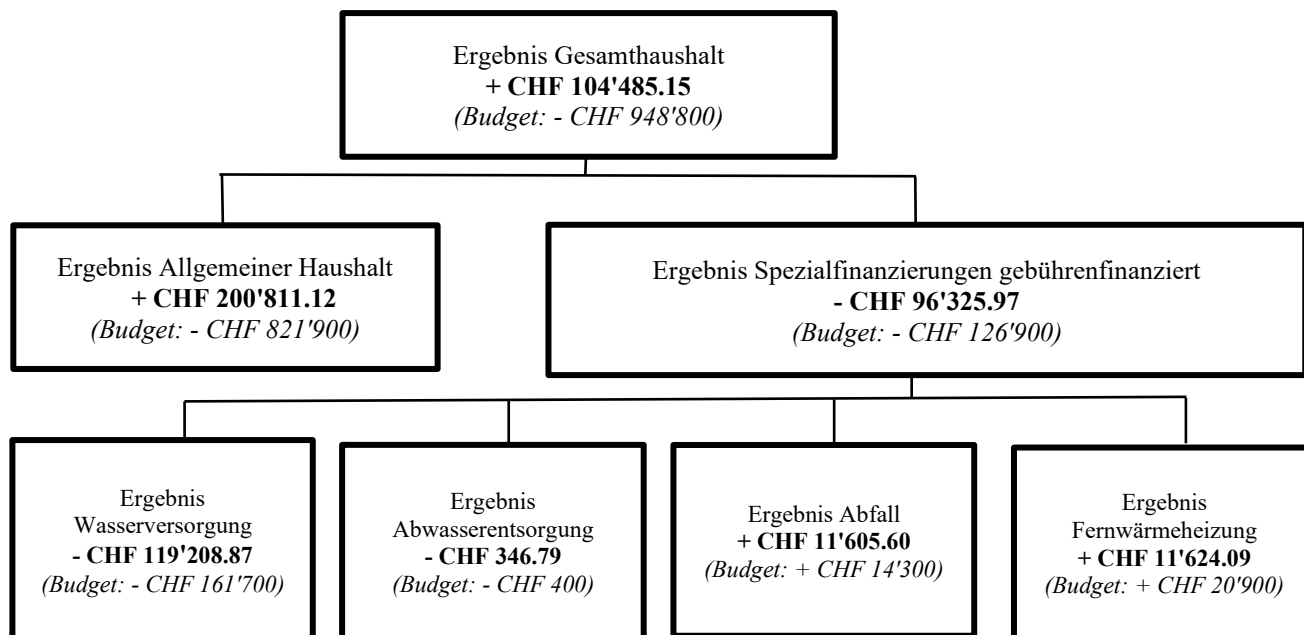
Ergebnis Gesamthaushalt
**+ CHF 104'485.15**
*(Budget: - CHF 948'800)*

Ergebnis Allgemeiner Haushalt
**+ CHF 200'811.12**
*(Budget: - CHF 821'900)*

Ergebnis Spezialfinanzierungen gebührenfinanziert
**- CHF 96'325.97**
*(Budget: - CHF 126'900)*

Ergebnis Wasserversorgung
**- CHF 119'208.87**
*(Budget: - CHF 161'700)*

Ergebnis Abwasserentsorgung
**- CHF 346.79**
*(Budget: - CHF 400)*

Ergebnis Abfall
**+ CHF 11'605.60**
*(Budget: + CHF 14'300)*

Ergebnis Fernwärmeheizung
**+ CHF 11'624.09**
*(Budget: + CHF 20'900)*